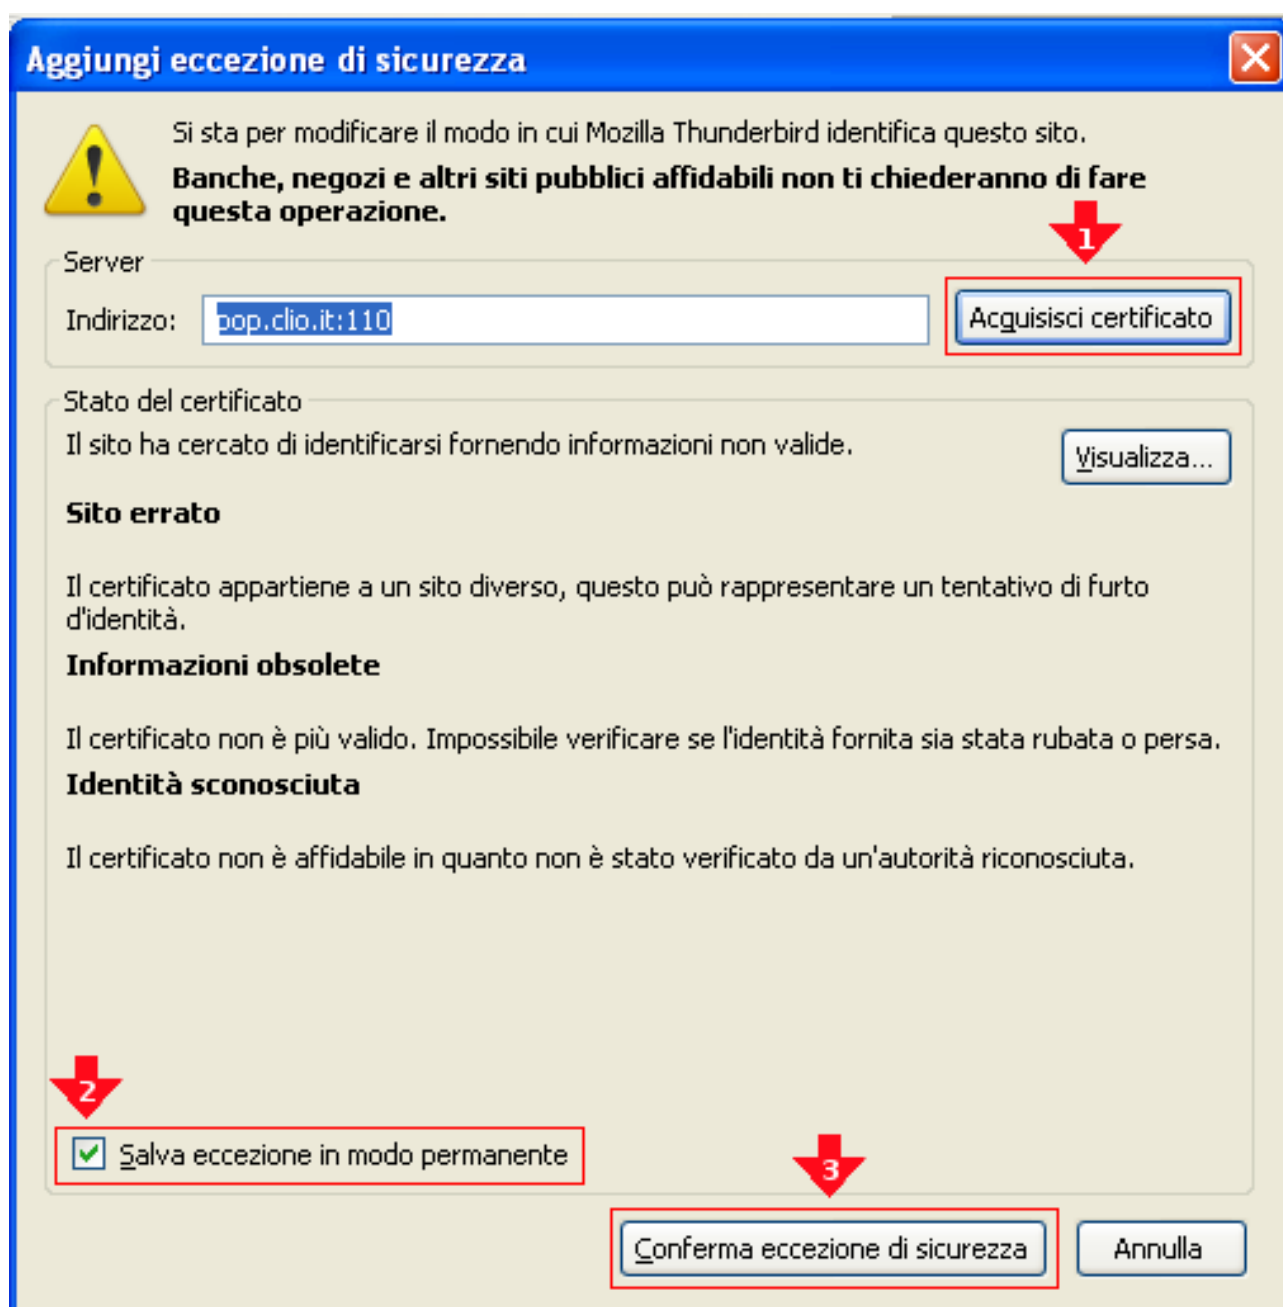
Aggiungi eccezione di sicurezza

Si sta per modificare il modo in cui Mozilla Thunderbird identifica questo sito.
**Banche, negozi e altri siti pubblici affidabili non ti chiederanno di fare questa operazione.**

1

Server

Indirizzo: pop.clio.it:110

Acquisisci certificato

Stato del certificato

Il sito ha cercato di identificarsi fornendo informazioni non valide.

Visualizza...

**Sito errato**

Il certificato appartiene a un sito diverso, questo può rappresentare un tentativo di furto d'identità.

**Informazioni obsolete**

Il certificato non è più valido. Impossibile verificare se l'identità fornita sia stata rubata o persa.

**Identità sconosciuta**

Il certificato non è affidabile in quanto non è stato verificato da un'autorità riconosciuta.

2

Salva eccezione in modo permanente

3

Conferma eccezione di sicurezza

Annulla